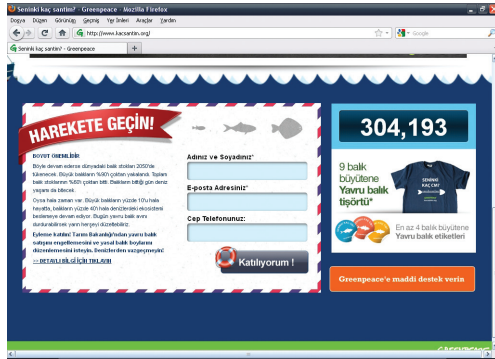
Seninki kaç santim? - Greenpeace - Mozilla Firefox

Dosya Düzen Görünüm Geçmiş Yer İmleri Araçlar Yardım

http://www.kacsantim.org/

Google

Seninki kaç santim? - Greenpeace

HAREKETE GEÇİN!

BOYUT ÖNEMLİDİR

Böyle devam ederse dünyadaki balık stokları 2050'de tükenecek. Büyük balıkların %90'ı çoktan yakalandı. Toplam balık stoklarının %80'i çoktan bitti. Balıkların bittiği gün deniz yaşamı da bitecek.

Oysa hala zaman var. Büyük balıkların yüzde 10'u hala hayatta, balıkların yüzde 40'ı hala denizlerdeki ekosistemi beslemeye devam ediyor. Bugün yavru balık avını durdurabilirsek yarın herşeyi düzeltebiliriz.

Eylemə katılın! Tarım Bakanlığı'ndan yavru balık satışını engellemesini ve yasal balık boylarını düzenlemesini isteyin. Bireylerden vazgeçmeyin!

>> DETAYLI BİLGİ İÇİN TIKLAYIN

Adınız ve Soyadınız*

E-posta Adresiniz*

Cep Telefonunuz:

Katılıyorum !

304,193

9 balık büyütene Yavru balık tişörtü!

SENİNKİ KAÇ CM?

En az 4 balık büyütene Yavru balık etiketleri

Greenpeace'e maddi destek verin